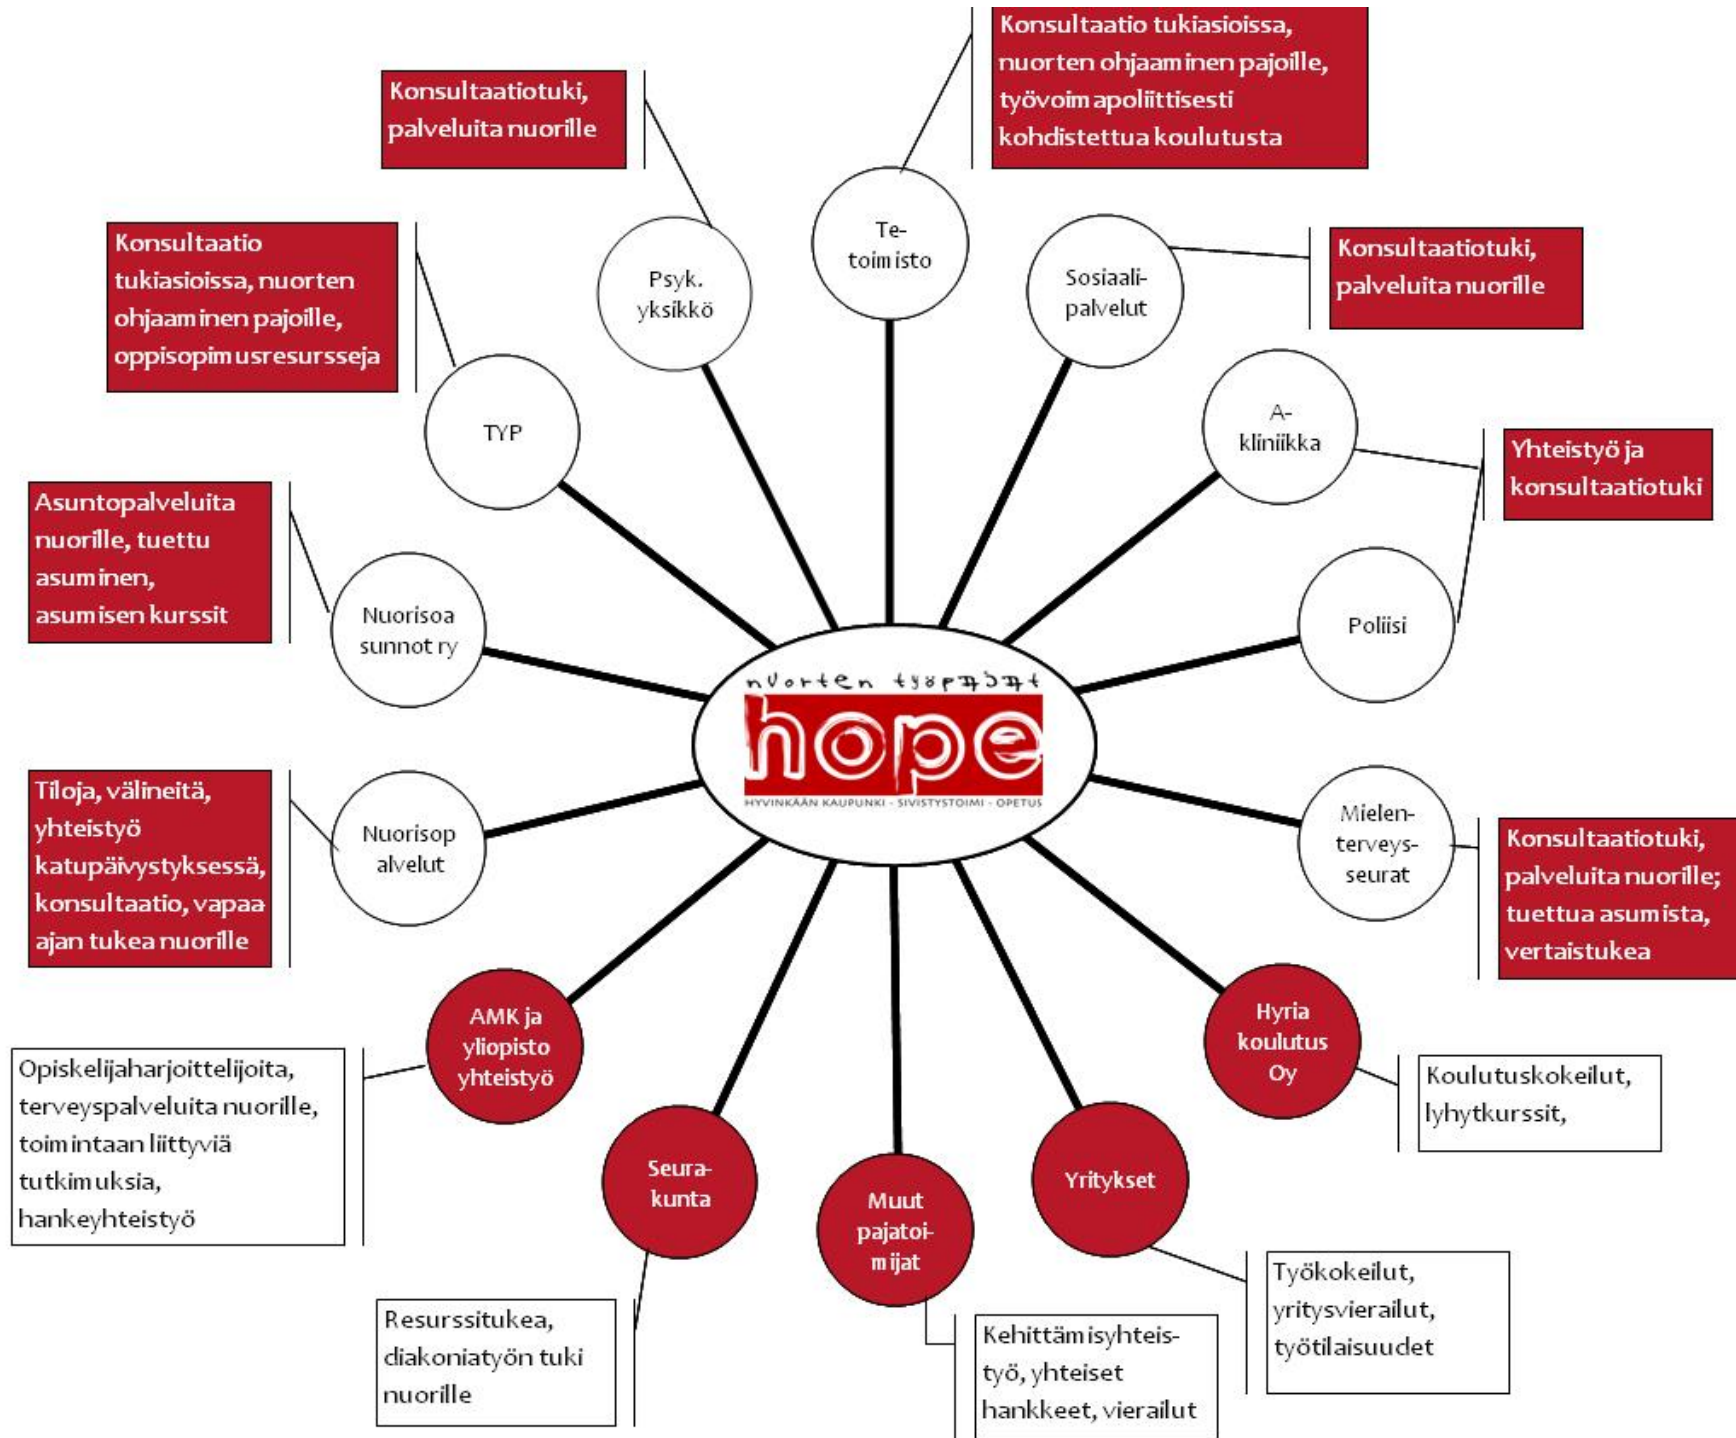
Konsultaatio tukiasioissa, nuorten ohjaaminen pajoille, työvoimapoliittisesti kohdistettua koulutusta

Konsultaatiotuki, palveluita nuorille

Te-toimisto

Psyk. yksikkö

Sosiaali-palvelut

Konsultaatiotuki, palveluita nuorille

Konsultaatio tukiasioissa, nuorten ohjaaminen pajoille, oppisopimusresursseja

TYP

A-klinikka

Yhteistyö ja konsultaatiotuki

Asuntopalveluita nuorille, tuettu asuminen, asumisen kurssit

Nuorisoasunnot ry

Poliisi

nuorten työpajat

hope

HYVINKÄÄN KAUPUNKI - SIVISTYSTOIMI - OPETUS

Tiloja, välineitä, yhteistyö katupäivystyksessä, konsultaatio, vapaa ajan tukea nuorille

Nuorisopalvelut

Mielen-terveys-seurat

Konsultaatiotuki, palveluita nuorille; tuettua asumista, vertaistukea

AMK ja yliopisto yhteistyö

Hyria koulutus Oy

Opiskelijaharjoittelijoita, terveyspalveluita nuorille, toimintaan liittyviä tutkimuksia, hankeyhteistyö

Koulutuskokeilut, lyhytkurssit,

Seura-kunta

Yritykset

Muut pajatoimijat

Työkokeilut, yritysvierailut, työtilaisuudet

Resurssitukea, diakoniatyön tuki nuorille

Kehittämisyhteistyö, yhteiset hankkeet, vierailut